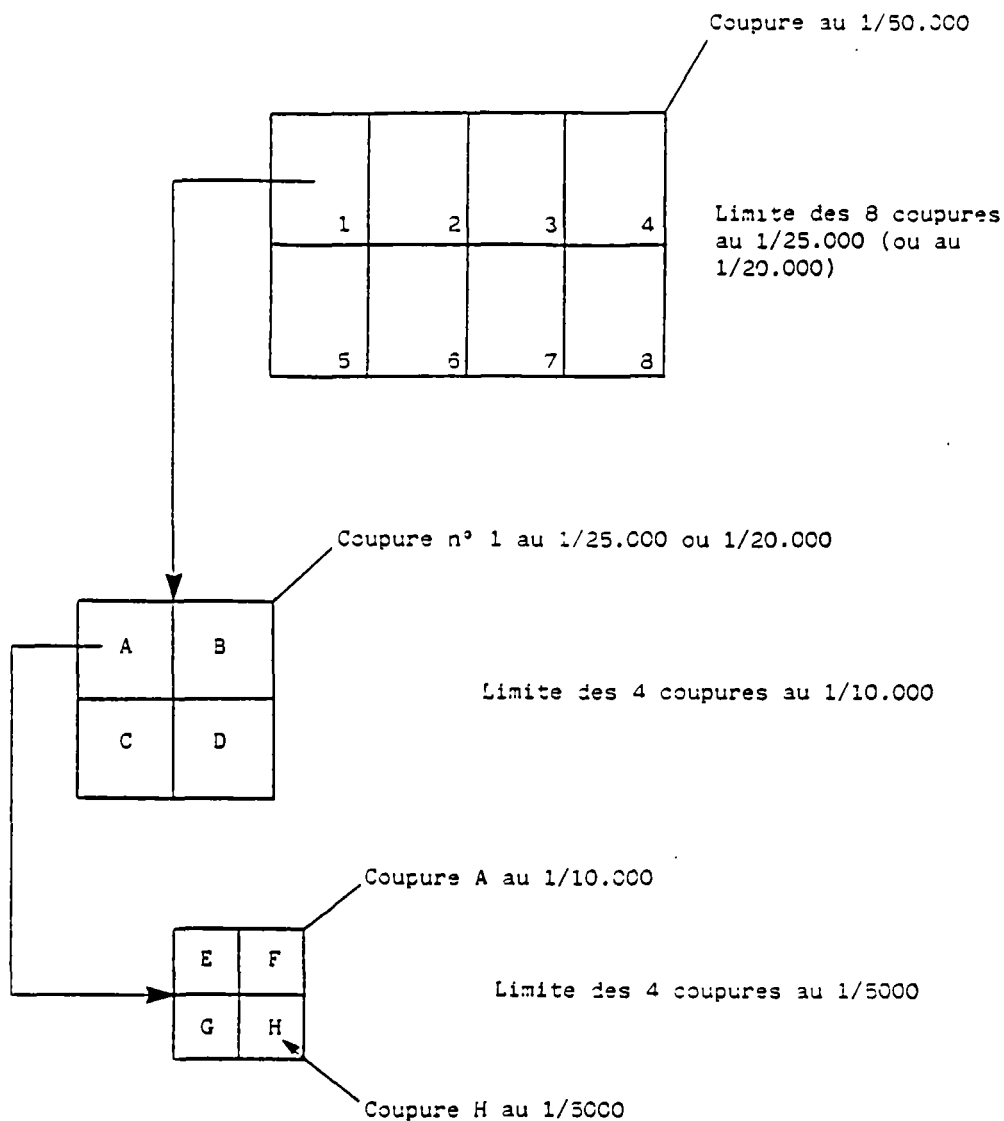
Coupure au 1/50.000

| 1 | 2 | 3 | 4 |
|---|---|---|---|
| 5 | 6 | 7 | 8 |

Limite des 8 coupures au 1/25.000 (ou au 1/20.000)

Coupure n° 1 au 1/25.000 ou 1/20.000

| A | B |
|---|---|
| C | D |

Limite des 4 coupures au 1/10.000

Coupure A au 1/10.000

| E | F |
|---|---|
| G | H |

Limite des 4 coupures au 1/5000

Coupure H au 1/5000